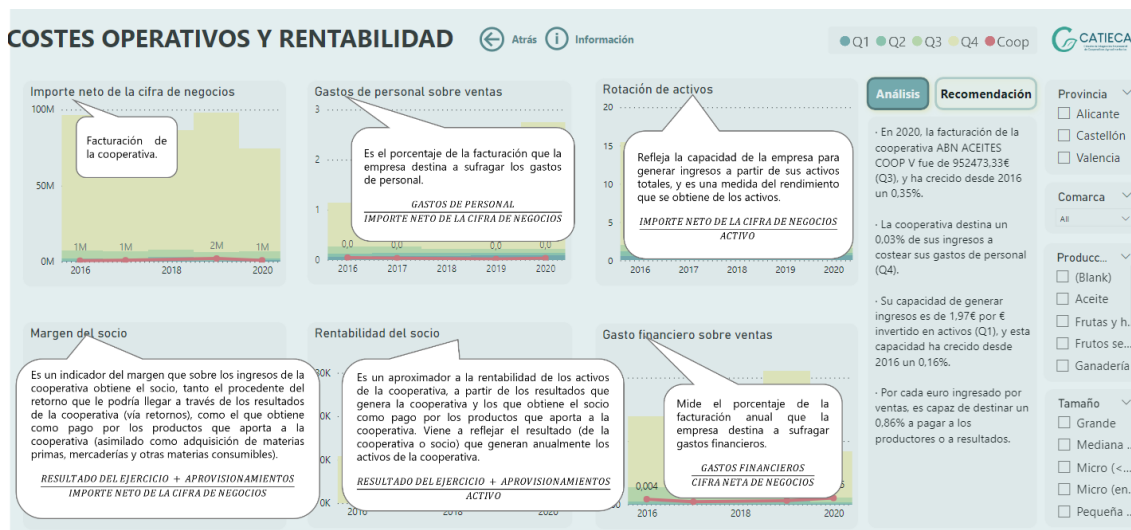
COSTES OPERATIVOS Y RENTABILIDAD

Atrás Información

Q1 Q2 Q3 Q4 Coop

CATIECA

Importe neto de la cifra de negocios

100M
50M
0M

Facturación de la cooperativa.

1M 1M 2M 1M
2016 2018 2020

Gastos de personal sobre ventas

3
2
1
0

Es el porcentaje de la facturación que la empresa destina a sufragar los gastos de personal.

$\frac{GASTOS\ DE\ PERSONAL}{IMPORTE\ NETO\ DE\ LA\ CIFRA\ DE\ NEGOCIOS}$

0,0 0,0 0,0
2016 2017 2018 2019 2020

Rotación de activos

15
10
5
0

Refleja la capacidad de la empresa para generar ingresos a partir de sus activos totales, y es una medida del rendimiento que se obtiene de los activos.

$\frac{IMPORTE\ NETO\ DE\ LA\ CIFRA\ DE\ NEGOCIOS}{ACTIVO}$

2016 2017 2018 2019 2020

Análisis Recomendación

· En 2020, la facturación de la cooperativa ABN ACEITES COOP V fue de 952473,33€ (Q3), y ha crecido desde 2016 un 0,35%.

· La cooperativa destina un 0,03% de sus ingresos a costear sus gastos de personal (Q4).

· Su capacidad de generar ingresos es de 1,97€ por € invertido en activos (Q1), y esta capacidad ha crecido desde 2016 un 0,16%.

· Por cada euro ingresado por ventas, es capaz de destinar un 0,86% a pagar a los productores o a resultados.

Provincia
Alicante
Castellón
Valencia

Comarca
All

Producc...
(Blank)
Aceite
Frutas y h...
Frutos se...
Ganadería

Tamaño
Grande
Mediana ...
Micro (<...
Micro (en...
Pequeña ...

Margen del socio

Es un indicador del margen que sobre los ingresos de la cooperativa obtiene el socio, tanto el procedente del retorno que le podría llegar a través de los resultados de la cooperativa (vía retornos), como el que obtiene como pago por los productos que aporta a la cooperativa (asimilado como adquisición de materias primas, mercaderías y otras materias consumibles).

$\frac{RESULTADO\ DEL\ EJERCICIO\ +\ APROVISIONAMIENTOS}{IMPORTE\ NETO\ DE\ LA\ CIFRA\ DE\ NEGOCIOS}$

Rentabilidad del socio

0K
0K
0K

Es un aproximador a la rentabilidad de los activos de la cooperativa, a partir de los resultados que genera la cooperativa y los que obtiene el socio como pago por los productos que aporta a la cooperativa. Viene a reflejar el resultado (de la cooperativa o socio) que generan anualmente los activos de la cooperativa.

$\frac{RESULTADO\ DEL\ EJERCICIO\ +\ APROVISIONAMIENTOS}{ACTIVO}$

2016 2020

Gasto financiero sobre ventas

Mide el porcentaje de la facturación anual que la empresa destina a sufragar gastos financieros.

$\frac{GASTOS\ FINANCIEROS}{CIFRA\ NETA\ DE\ NEGOCIOS}$

0,004
2016 2018 2020